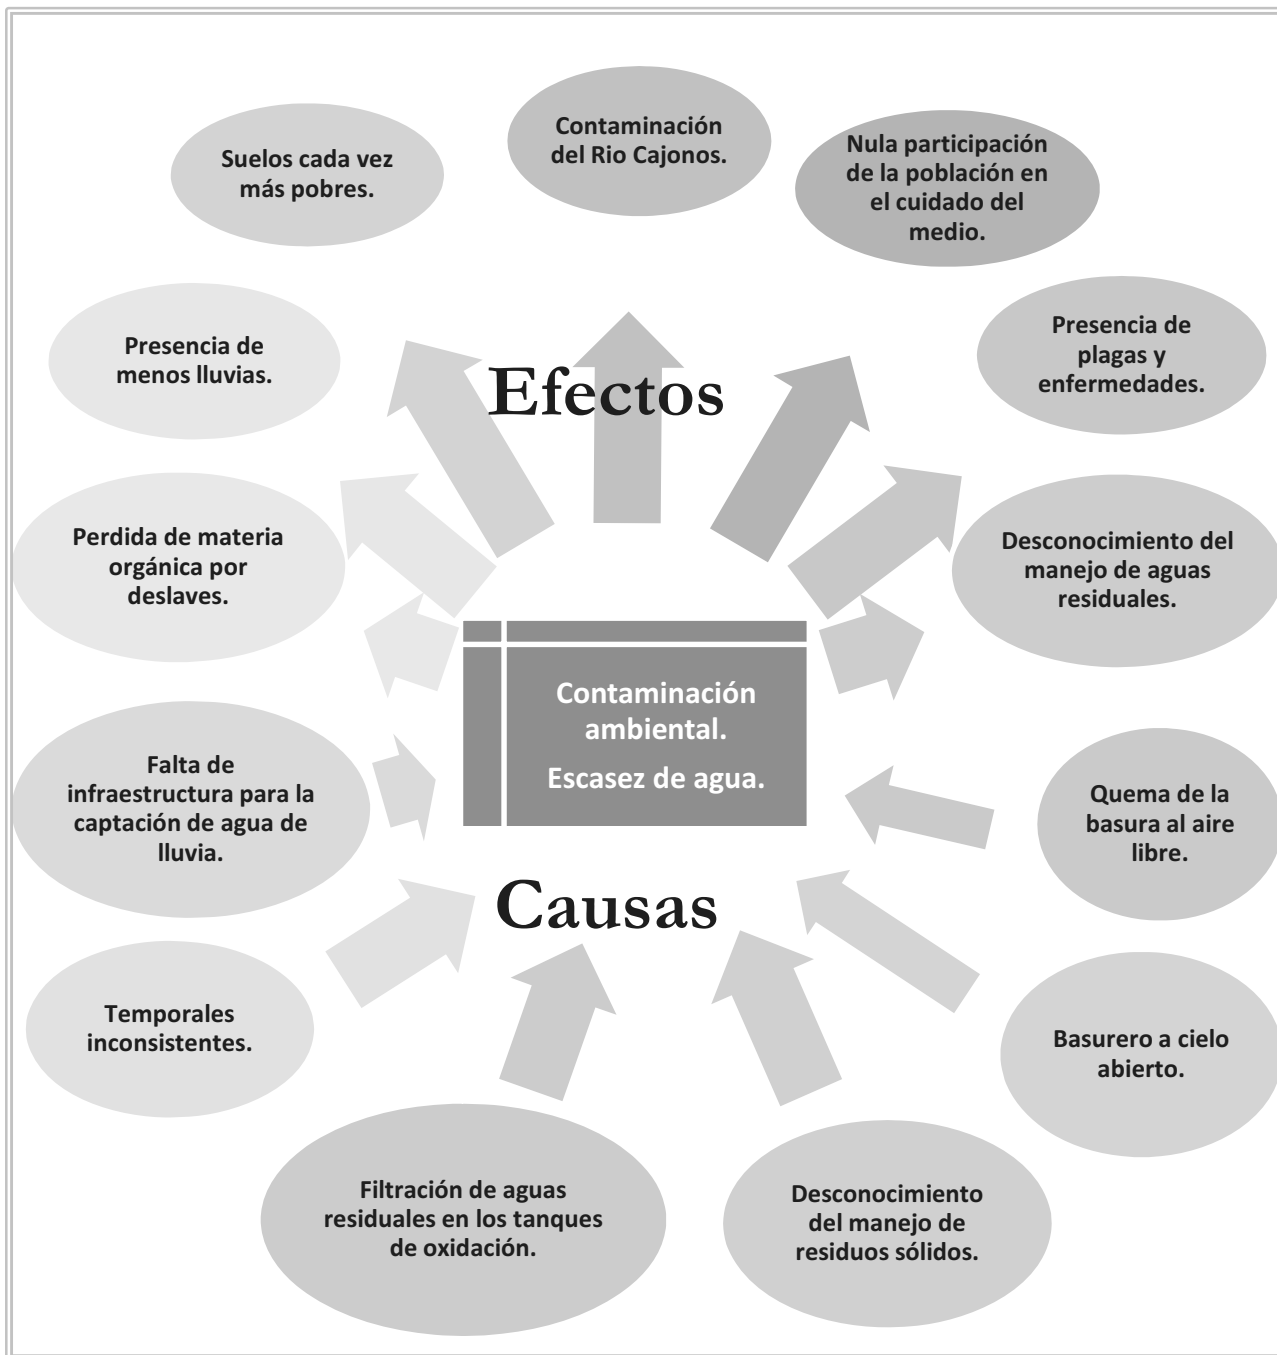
Suelos cada vez más pobres.

Contaminación del Rio Cajonos.

Nula participación de la población en el cuidado del medio.

Presencia de menos lluvias.

Efectos

Presencia de plagas y enfermedades.

Perdida de materia orgánica por deslaves.

Desconocimiento del manejo de aguas residuales.

Contaminación ambiental.

Escasez de agua.

Falta de infraestructura para la captación de agua de lluvia.

Quema de la basura al aire libre.

Causas

Temporales inconsistentes.

Basurero a cielo abierto.

Filtración de aguas residuales en los tanques de oxidación.

Desconocimiento del manejo de residuos sólidos.